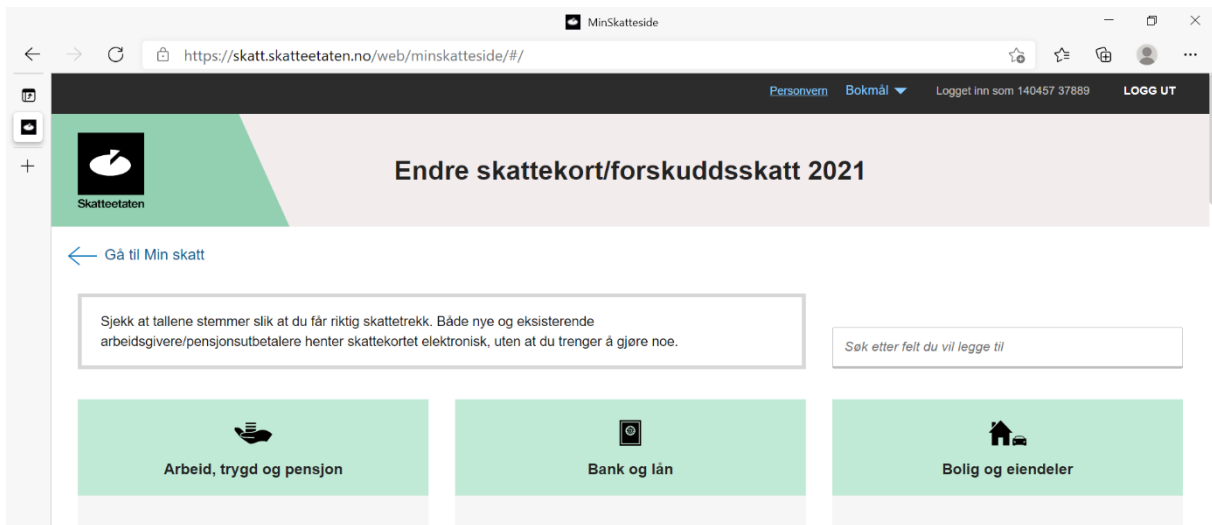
MinSkatteside

https://skatt.skatteetaten.no/web/minskatteside/#/

Personvern Bokmål Logget inn som 140457 37889 LOGG UT

Skatteetaten

Endre skattekort/forskuddsskatt 2021

Gå til Min skatt

Sjekk at tallene stemmer slik at du får riktig skattetrekk. Både nye og eksisterende arbeidsgivere/pensjonsutbetalere henter skattekortet elektronisk, uten at du trenger å gjøre noe.

Søk etter felt du vil legge til

Arbeid, trygd og pensjon

Bank og lån

Bolig og eiendeler